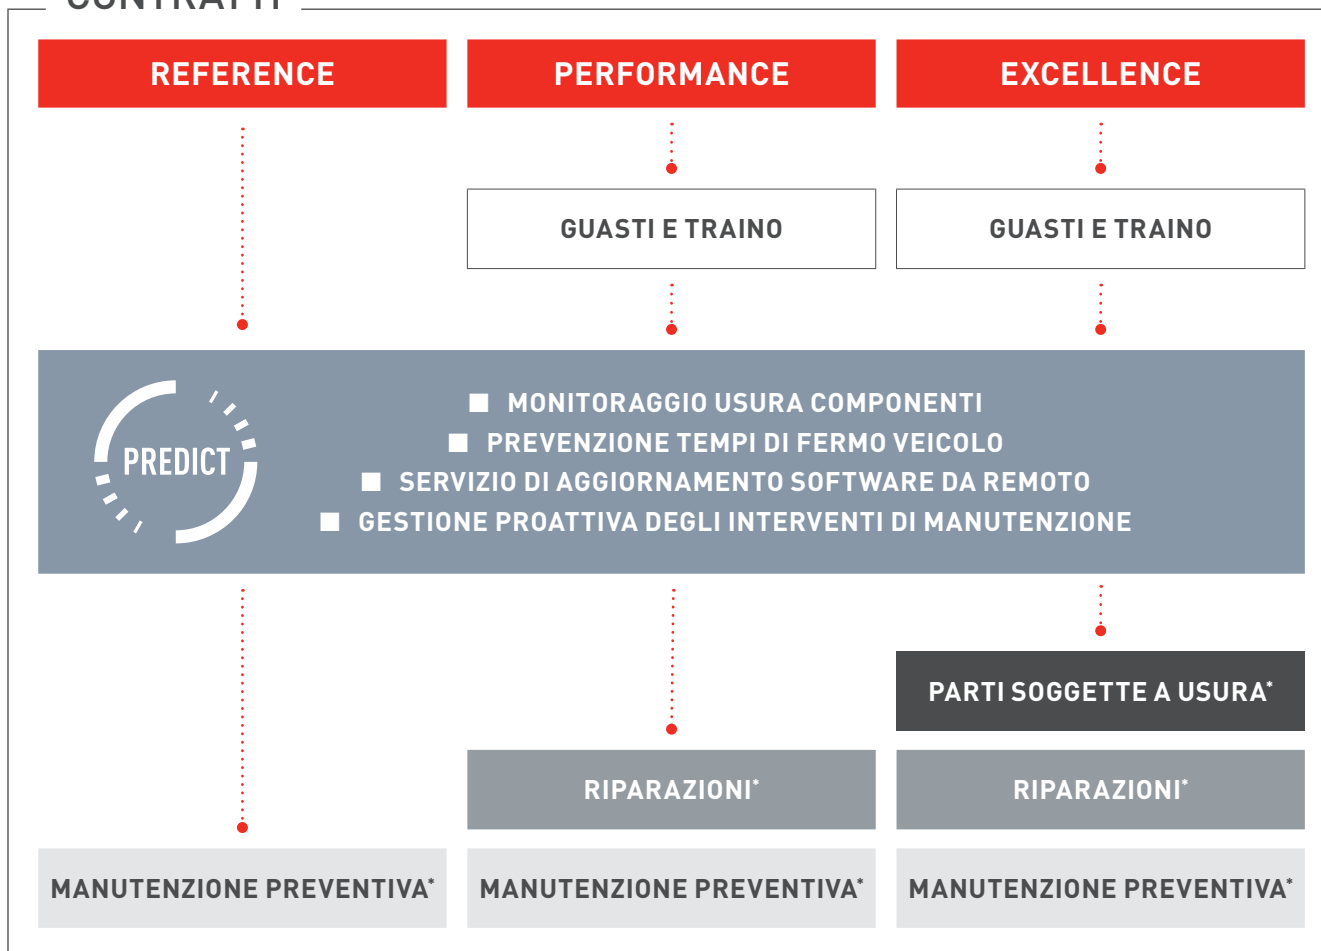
CONTRATTI

REFERENCE

PERFORMANCE

EXCELLENCE

GUASTI E TRAINO

GUASTI E TRAINO

PREDICT

■ MONITORAGGIO USURA COMPONENTI
■ PREVENZIONE TEMPI DI FERMO VEICOLO
■ SERVIZIO DI AGGIORNAMENTO SOFTWARE DA REMOTO
■ GESTIONE PROATTIVA DEGLI INTERVENTI DI MANUTENZIONE

PARTI SOGGETTE A USURA*

RIPARAZIONI*

RIPARAZIONI*

MANUTENZIONE PREVENTIVA*

MANUTENZIONE PREVENTIVA*

MANUTENZIONE PREVENTIVA*